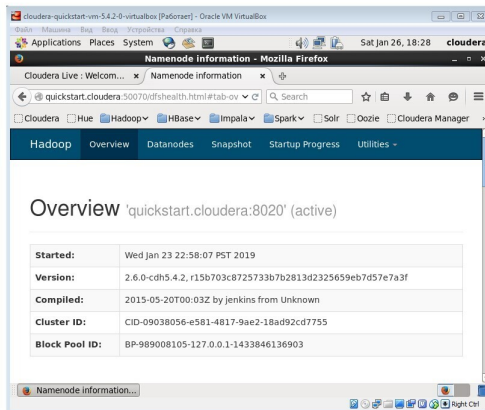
cloudera-quickstart-vm-5.4.2-0-virtualbox [Работает] - Oracle VM VirtualBox
Файл Машина Вид Ввод Устройства Справка
Applications Places System
Sat Jan 26, 18:28 cloudera
Namenode information - Mozilla Firefox
Cloudera Live : Welcom... × Namenode information ×
quickstart.cloudera:50070/dfshealth.html#tab-ov
Search
Cloudera Hue Hadoop HBase Impala Spark Solr Oozie Cloudera Manager
Hadoop Overview Datanodes Snapshot Startup Progress Utilities

Overview 'quickstart.cloudera:8020' (active)

| | |
|---|---|
| Started: | Wed Jan 23 22:58:07 PST 2019 |
| Version: | 2.6.0-cdh5.4.2, r15b703c8725733b7b2813d2325659eb7d57e7a3f |
| Compiled: | 2015-05-20T00:03Z by jenkins from Unknown |
| Cluster ID: | CID-09038056-e581-4817-9ae2-18ad92cd7755 |
| Block Pool ID: | BP-989008105-127.0.0.1-1433846136903 |

Namenode information...
Right Ctrl